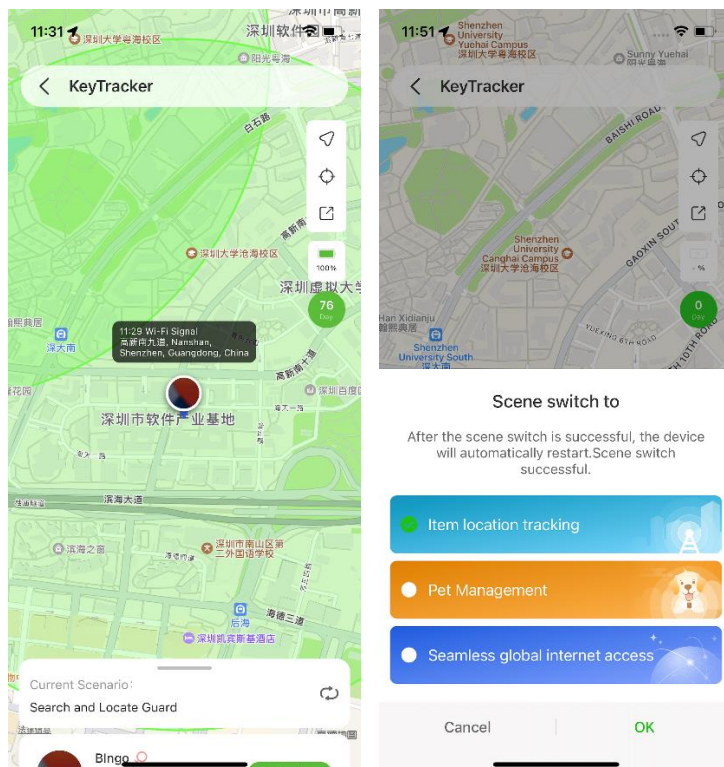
11:31

深圳大学粤海校区

深圳软件

阳光粤海

KeyTracker

白石路

高新

深圳大学沧海校区

100%

深圳虚拟大学

76
Day

翰阅居

深大南

11:29 Wi-Fi Signal
高新南九道, Nanshan, Shenzhen, Guangdong, China

高新南十道

深圳百度

深圳市软件产业基地

滨海大道

滨海之窗

深圳市南山区第二外国语学校

后海

海德三道

深圳凯宾斯基酒店

Current Scenario:
Search and Locate Guard

Bingo

11:51

Shenzhen University Yuehai Campus 深圳大学粤海校区

Sunny Yuehai

KeyTracker

BAISHI ROAD

Shenzhen University Canghai Campus 深圳大学沧海校区

GAOXIN SOUTH

%

0
Day

Han Xidianju 翰阅居

Shenzhen University South 深大南

YUEXING 6TH ROAD

SOUTH 10TH ROAD

Scene switch to

After the scene switch is successful, the device will automatically restart.Scene switch successful.

Item location tracking

Pet Management

Seamless global internet access

Cancel

OK